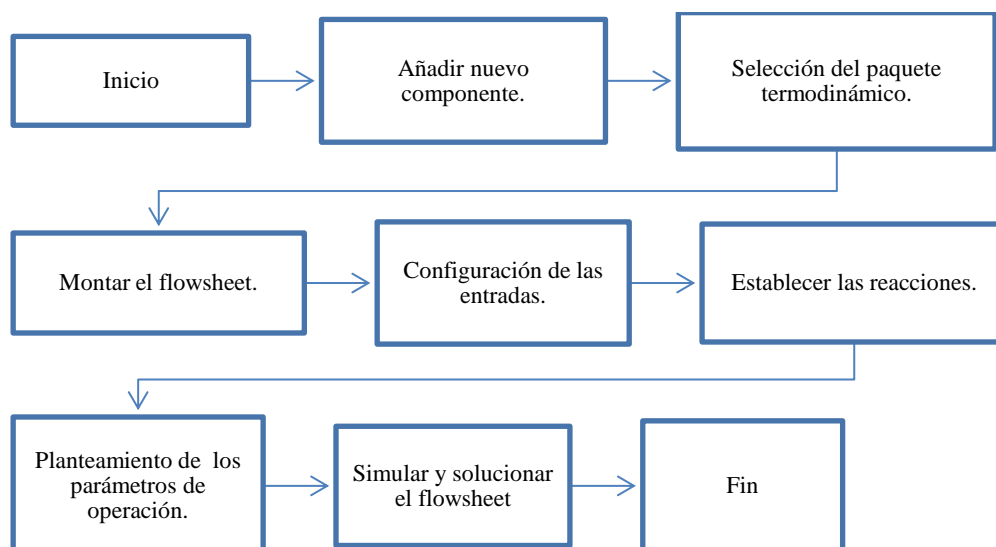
Inicio

Añadir nuevo componente.

Selección del paquete termodinámico.

Montar el flowsheet.

Configuración de las entradas.

Establecer las reacciones.

Planteamiento de los parámetros de operación.

Simular y solucionar el flowsheet

Fin